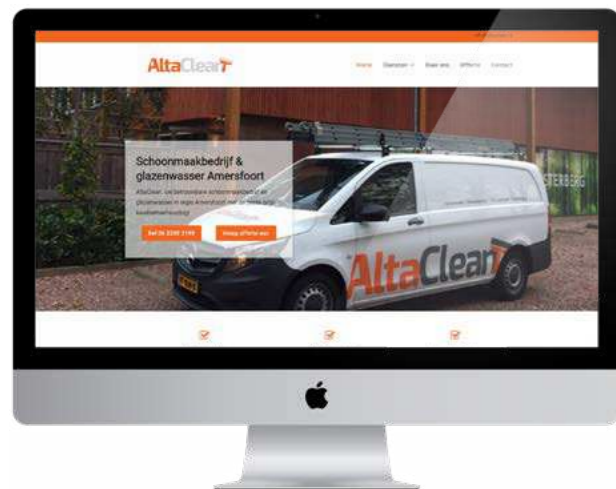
AltaClear

Home Diensten Over ons Offerte Contact

Schoonmaakbedrijf & glazenwasser Amersfoort

AltaClear, uw betrouwbare schoonmaakbedrijf en glazenwasser in regio Amersfoort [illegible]

Bel 06 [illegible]

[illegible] offerte aan

AltaClear